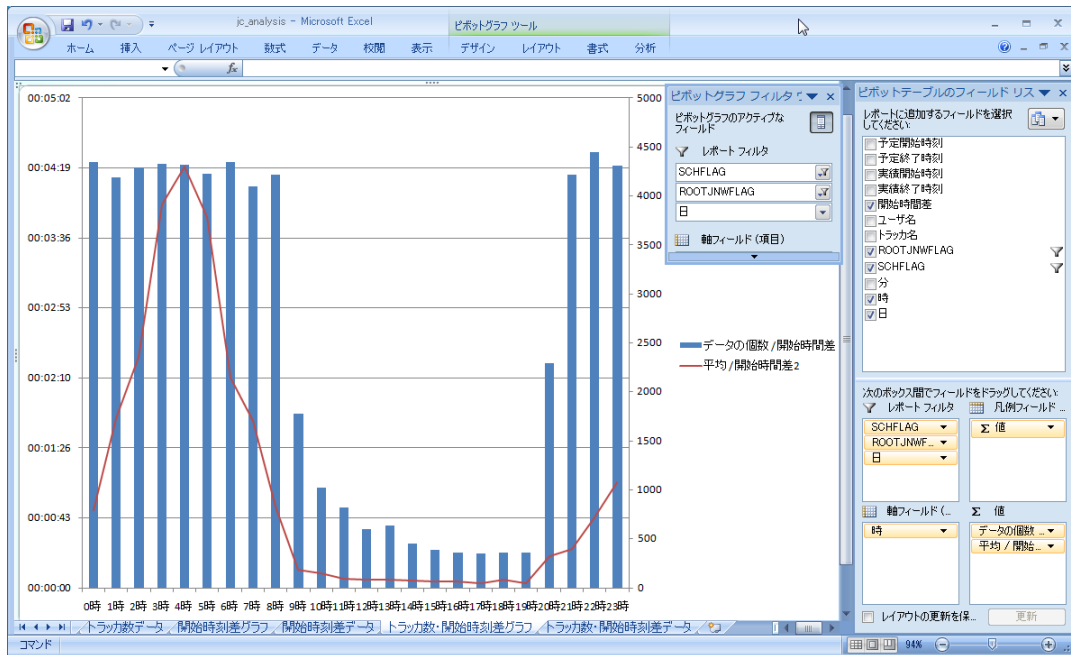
jc_analysis - Microsoft Excel

ピボットグラフ ツール

ホーム 挿入 ページ レイアウト 数式 データ 校閲 表示 デザイン レイアウト 書式 分析

$f_x$

00:05:02
00:04:19
00:03:36
00:02:53
00:02:10
00:01:26
00:00:43
00:00:00

5000
4500
4000
3500
3000
2500
2000
1500
1000
500
0

0時 1時 2時 3時 4時 5時 6時 7時 8時 9時 10時 11時 12時 13時 14時 15時 16時 17時 18時 19時 20時 21時 22時 23時

データの個数 / 開始時間差
平均 / 開始時間差2

ピボットグラフ フィルタ

ピボットグラフのアクティブなフィールド

レポート フィルタ

SCHFLAG

ROOTJNWFLAG

日

軸フィールド (項目)

ピボットテーブルのフィールド リスト

レポートに追加するフィールドを選択してください:

予定開始時刻
予定終了時刻
実績開始時刻
実績終了時刻
開始時間差
ユーザ名
トラッカ名
ROOTJNWFLAG
SCHFLAG
分
時
日

次のボックス間でフィールドをドラッグしてください:

レポート フィルタ
凡例フィールド ...
SCHFLAG
ROOTJNWF...
日
Σ 値

軸フィールド
Σ 値
時
データの個数 ...
平均 / 開始...

レイアウトの更新を保...
更新

トラッカ数データ / 開始時刻差グラフ / 開始時刻差データ / トラッカ数・開始時刻差グラフ / トラッカ数・開始時刻差データ

コマンド

94%